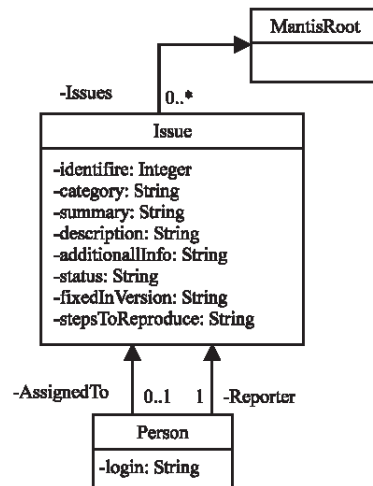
MantisRoot

-Issues

0..*

Issue

-identifire: Integer
-category: String
-summary: String
-description: String
-additionallInfo: String
-status: String
-fixedInVersion: String
-stepsToReproduce: String

-AssignedTo

0..1

1

-Reporter

Person

-login: String